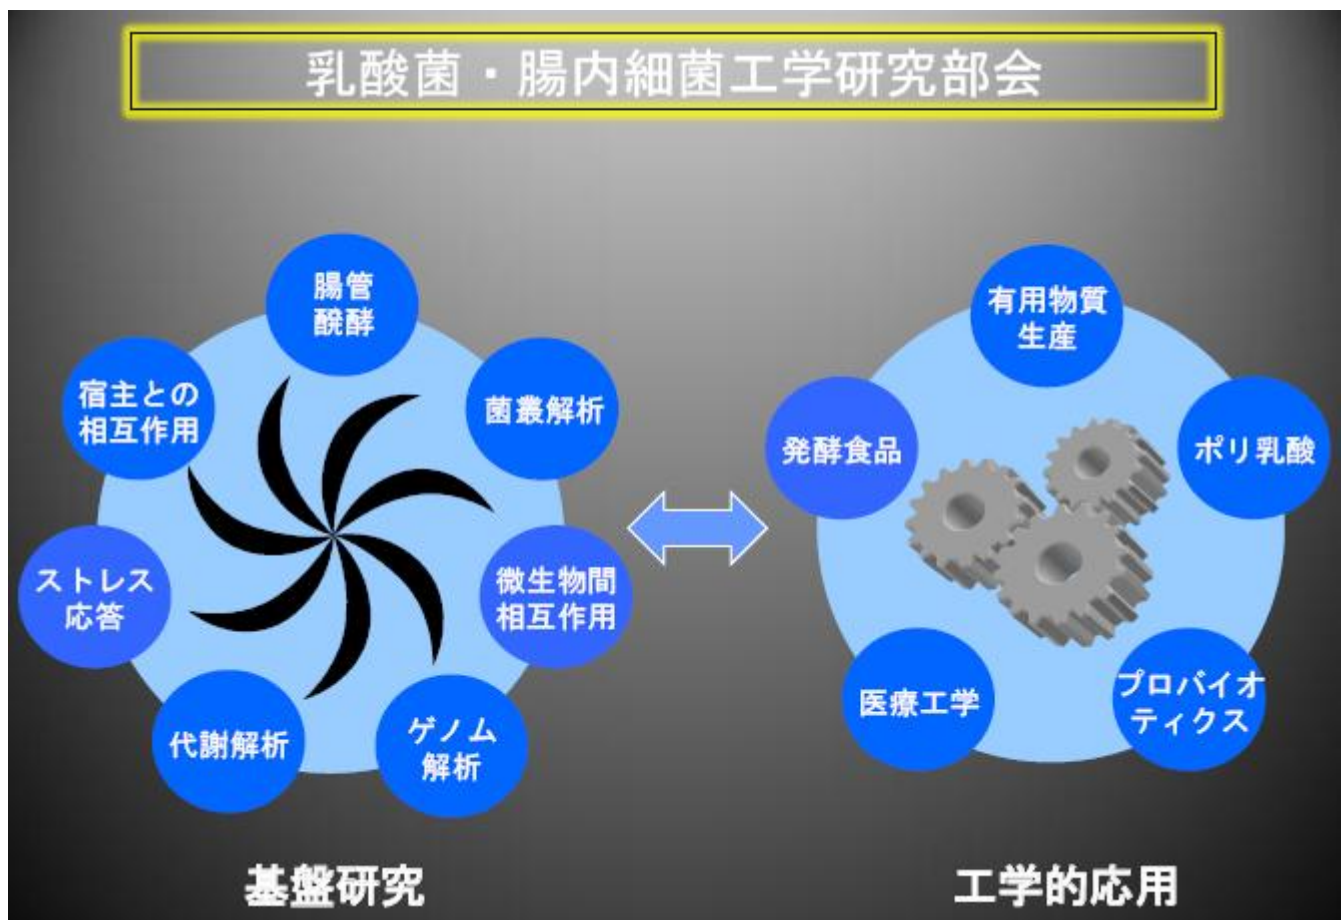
乳酸菌・腸内細菌工学研究部会

腸管
醗酵

菌叢解析

微生物間
相互作用

ゲノム
解析

代謝解析

ストレス
応答

宿主との
相互作用

有用物質
生産

ポリ乳酸

プロバイオ
ティクス

医療工学

発酵食品

基盤研究

工学的応用